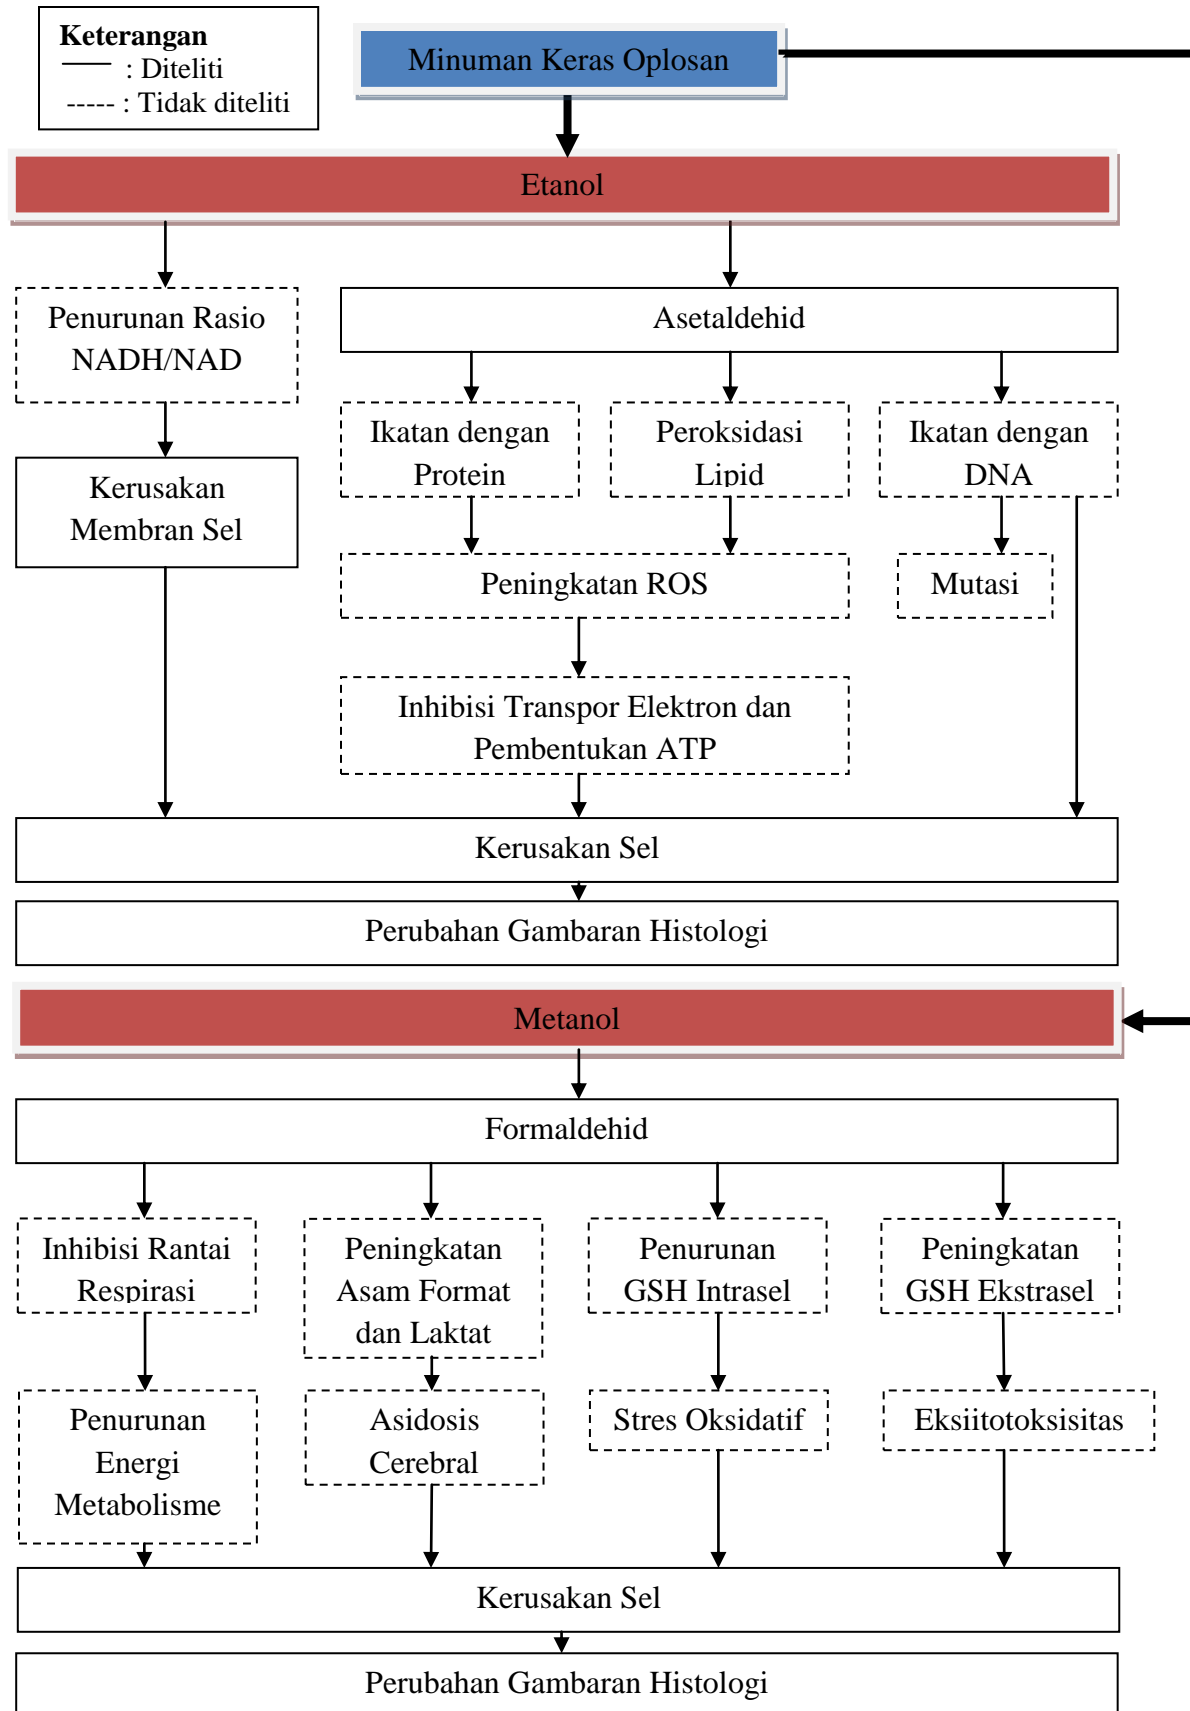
Keterangan
—— : Diteliti
----- : Tidak diteliti

Minuman Keras Oplosan

Etanol

Penurunan Rasio NADH/NAD

Asetaldehid

Ikatan dengan Protein

Peroksidasi Lipid

Ikatan dengan DNA

Kerusakan Membran Sel

Peningkatan ROS

Mutasi

Inhibisi Transpor Elektron dan Pembentukan ATP

Kerusakan Sel

Perubahan Gambaran Histologi

Metanol

Formaldehid

Inhibisi Rantai Respirasi

Peningkatan Asam Format dan Laktat

Penurunan GSH Intrasel

Peningkatan GSH Ekstrasel

Penurunan Energi Metabolisme

Asidosis Cerebral

Stres Oksidatif

Eksiitotoksisitas

Kerusakan Sel

Perubahan Gambaran Histologi